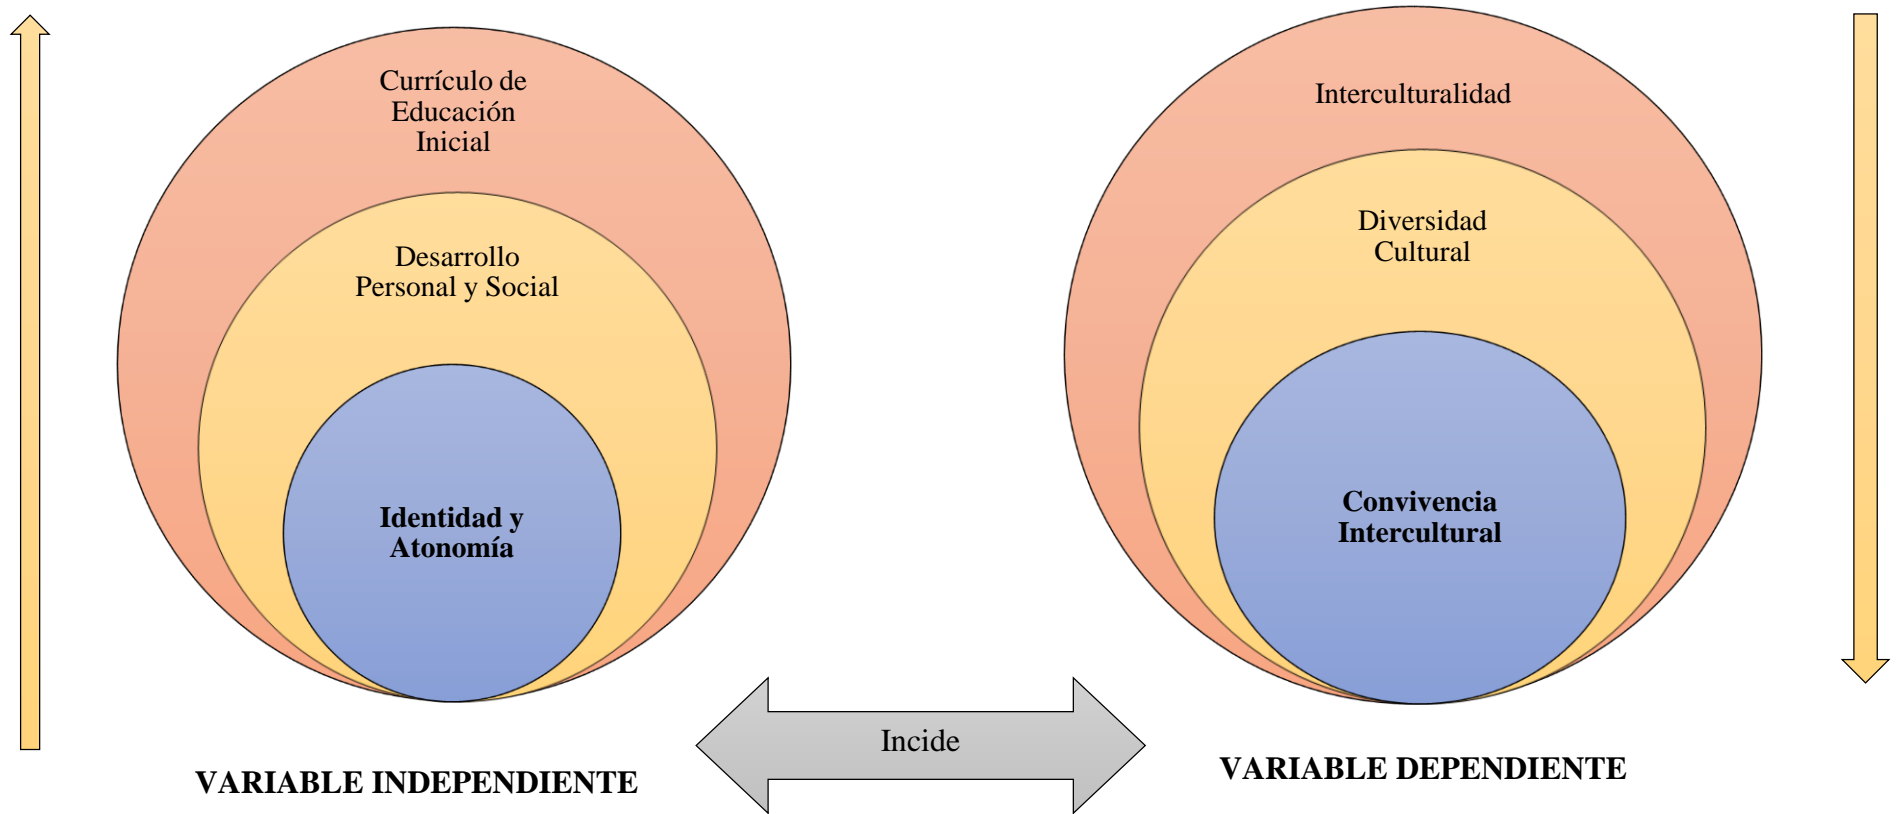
Currículo de Educación Inicial

Desarrollo Personal y Social

Identidad y Atonomía

VARIABLE INDEPENDIENTE

Incide

Interculturalidad

Diversidad Cultural

Convivencia Intercultural

VARIABLE DEPENDIENTE